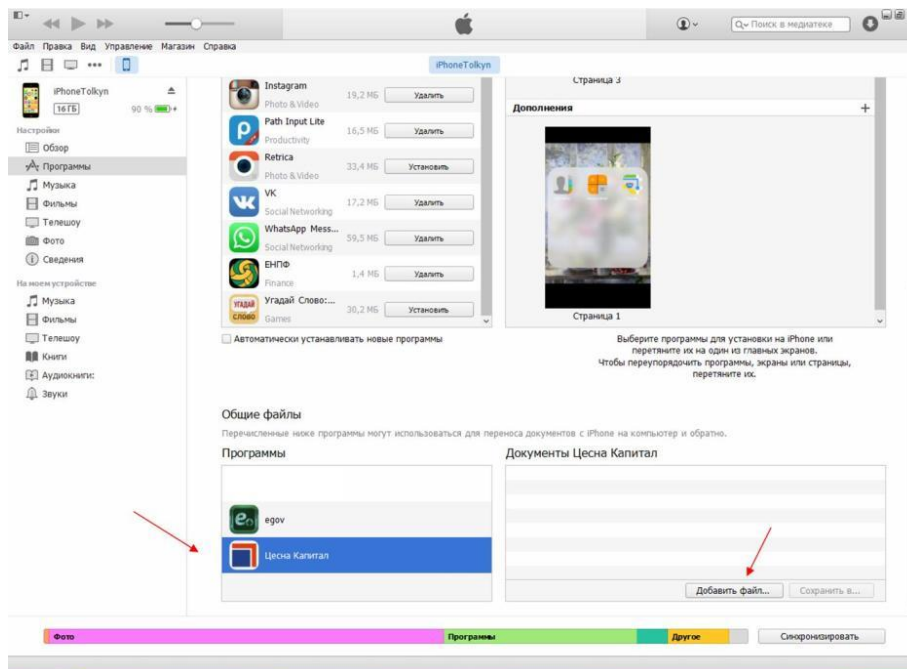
Q Поиск в медиатеке

Файл Правка Вид Управление Магазин Справка

iPhoneTolkyn

iPhoneTolkyn
16 ГБ
90 %

Настройки
Обзор
Программы
Музыка
Фильмы
Телешоу
Фото
Сведения

На моем устройстве
Музыка
Фильмы
Телешоу
Книги
Аудиокниги:
Звуки

Instagram
Photo & Video
19,2 МБ
Удалить

Path Input Lite
Productivity
16,5 МБ
Удалить

Retrica
Photo & Video
33,4 МБ
Установить

VK
Social Networking
17,2 МБ
Удалить

WhatsApp Mess...
Social Networking
59,5 МБ
Удалить

ЕНПФ
Finance
1,4 МБ
Удалить

Угадай Слово:...
Games
30,2 МБ
Установить

Автоматически устанавливать новые программы

Страница 3

Дополнения

Страница 1

Выберите программы для установки на iPhone или перетяните их на один из главных экранов. Чтобы переупорядочить программы, экраны или страницы, перетяните их.

Общие файлы

Перечисленные ниже программы могут использоваться для переноса документов с iPhone на компьютер и обратно.

Программы

egov
Цесна Капитал

Документы Цесна Капитал

Добавить файл...
Сохранить в...

Фото
Программы
Другое
Синхронизировать